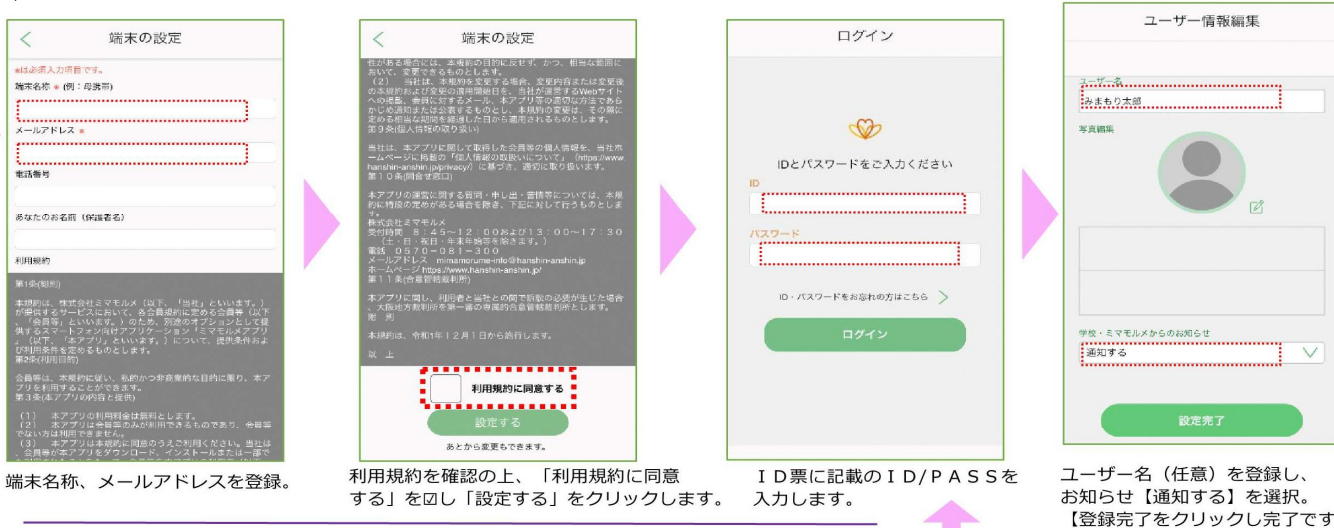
端末の設定

*は必須入力項目です。

端末名称 *（例：母携帯）

メールアドレス *

電話番号

あなたのお名前（保護者名）

利用規約

第1条(規約)

本規約は、株式会社ミマモルメ（以下、「当社」といいます。）が提供するサービスにおいて、各会員規約に定める会員等（以下「会員等」といいます。）のため、別途のオプションとして提供するスマートフォン向けアプリケーション「ミマモルメアプリ」（以下、「本アプリ」といいます。）について、提供条件および利用条件を定めるものとします。
第2条(利用目的)

会員等は、本規約に従い、私的かつ非営業的な目的に限り、本アプリを利用することができます。
第3条(本アプリの内容と提供)

（1） 本アプリの利用料金は無料とします。
（2） 本アプリは会員等のみが利用できるものであり、会員等でない方は利用できません。
（3） 本アプリは本規約に同意のうえご利用ください。当社は、会員等が本アプリをダウンロード、インストールまたは一部で

端末名称、メールアドレスを登録。

端末の設定

性がある場合には、本規約の目的に反せず、かつ、相当な範囲において、変更できるものとします。
（2） 当社は、本規約を変更する場合、変更内容または変更後の本規約および変更の適用開始日を、当社が運営するWebサイトへの掲載、会員に対するメール、本アプリ等の適切な方法であらかじめ通知または公表するものとし、本規約の変更は、その際に定める相当な期間を経過した日から適用されるものとします。
第9条(個人情報の取り扱い)

当社は、本アプリに関して取得した会員等の個人情報を、当社ホームページに掲載の「個人情報の取扱いについて」（https://www.hanshin-anshin.jp/privacy/）に基づき、適切に取り扱います。
第10条(問合せ窓口)

本アプリの運営に関する質問・申し出・苦情等については、本規約に特段の定めがある場合を除き、下記に対して行うものとします。
株式会社ミマモルメ
受付時間 8：45～12：00および13：00～17：30（土・日・祝日・年末年始等を除きます。）
電話 0570-081-300
メールアドレス mimamorume-info@hanshin-anshin.jp
ホームページ https://www.hanshin-anshin.jp/
第11条(合意管轄裁判所)

本アプリに関し、利用者と当社との間で訴訟の必要が生じた場合、大阪地方裁判所を第一審の専属的合意管轄裁判所とします。
附 則
本規約は、令和1年12月1日から施行します。

以 上

利用規約に同意する

設定する

あとから変更もできます。

利用規約を確認の上、「利用規約に同意する」を☑し「設定する」をクリックします。

ログイン

IDとパスワードをご入力ください

ID

パスワード

ID・パスワードをお忘れの方はこちら

ログイン

ID票に記載のID/PASSを入力します。

ユーザー情報編集

ユーザー名

みまもり太郎

写真編集

学校・ミマモルメからのお知らせ

通知する

設定完了

ユーザー名（任意）を登録し、お知らせ【通知する】を選択。
【登録完了をクリックし完了です